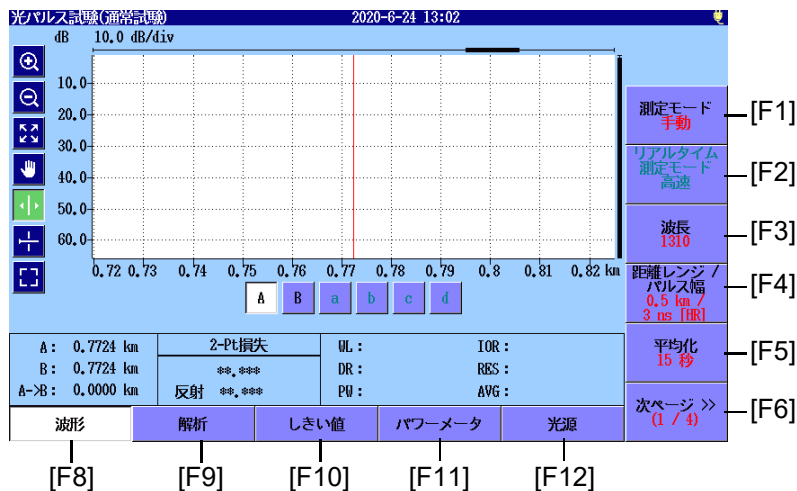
光パルス試験(通常試験) 2020-6-24 13:02

dB 10.0 dB/div

10.0
20.0
30.0
40.0
50.0
60.0

0.72 0.73 0.74 0.75 0.76 0.77 0.78 0.79 0.8 0.81 0.82 km

A B a b c d

測定モード
手動
[F1]

リアルタイム
測定モード
高速
[F2]

波長
1310
[F3]

距離レンジ / パルス幅
0.5 km / 3 ns [HR]
[F4]

平均化
15 秒
[F5]

次ページ >>
(1 / 4)
[F6]

A: 0.7724 km
B: 0.7724 km
A->B: 0.0000 km

2-Pt損失
**.***
反射 **.***

WL:
DR:
PW:

IOR:
RES:
AVG:

波形
解析
しきい値
パワーメータ
光源

[F8] [F9] [F10] [F11] [F12]